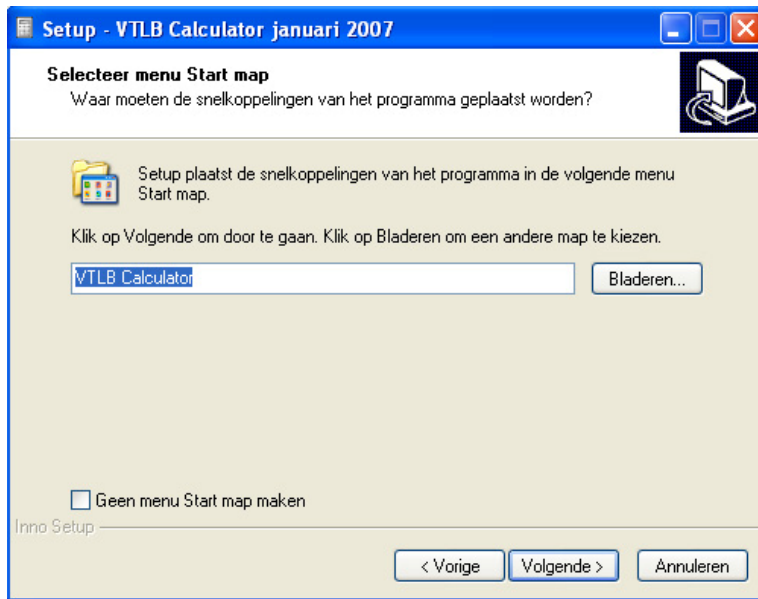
Setup - VTLB Calculator januari 2007

Selecteer menu Start map
Waar moeten de snelkoppelingen van het programma geplaatst worden?

Setup plaatst de snelkoppelingen van het programma in de volgende menu Start map.

Klik op Volgende om door te gaan. Klik op Bladeren om een andere map te kiezen.

VTLB Calculator

Bladeren...

Geen menu Start map maken

Inno Setup

< Vorige

Volgende >

Annuleren